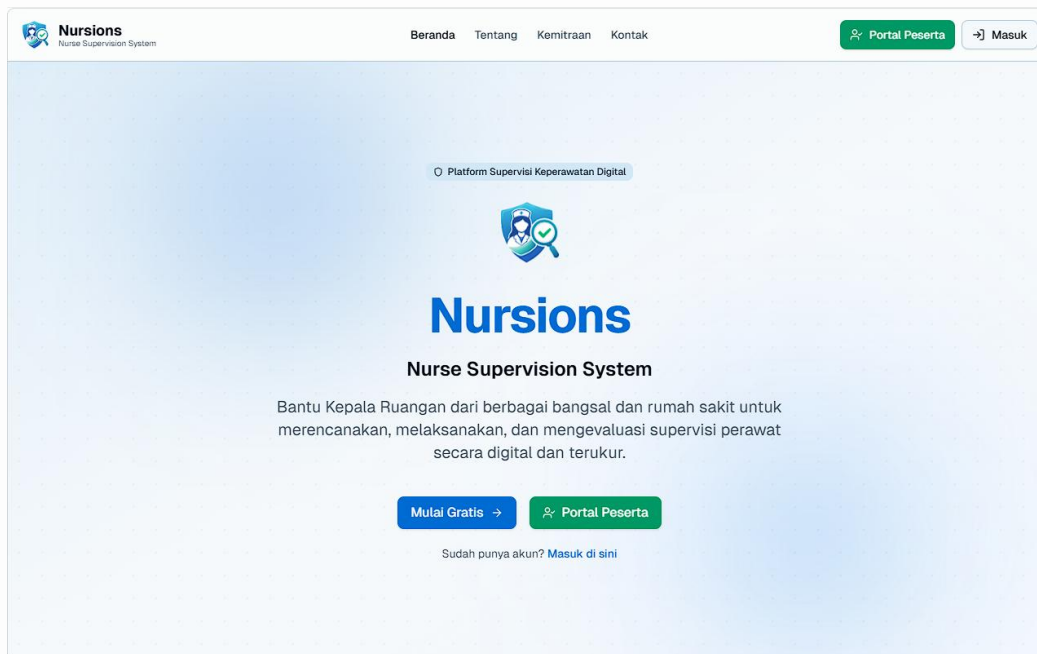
Nursions
Nurse Supervision System

Beranda Tentang Kemitraan Kontak

Portal Peserta
Masuk

Platform Supervisi Keperawatan Digital

Nursions

Nurse Supervision System

Bantu Kepala Ruangan dari berbagai bangsal dan rumah sakit untuk merencanakan, melaksanakan, dan mengevaluasi supervisi perawat secara digital dan terukur.

Mulai Gratis →
Portal Peserta

Sudah punya akun? Masuk di sini